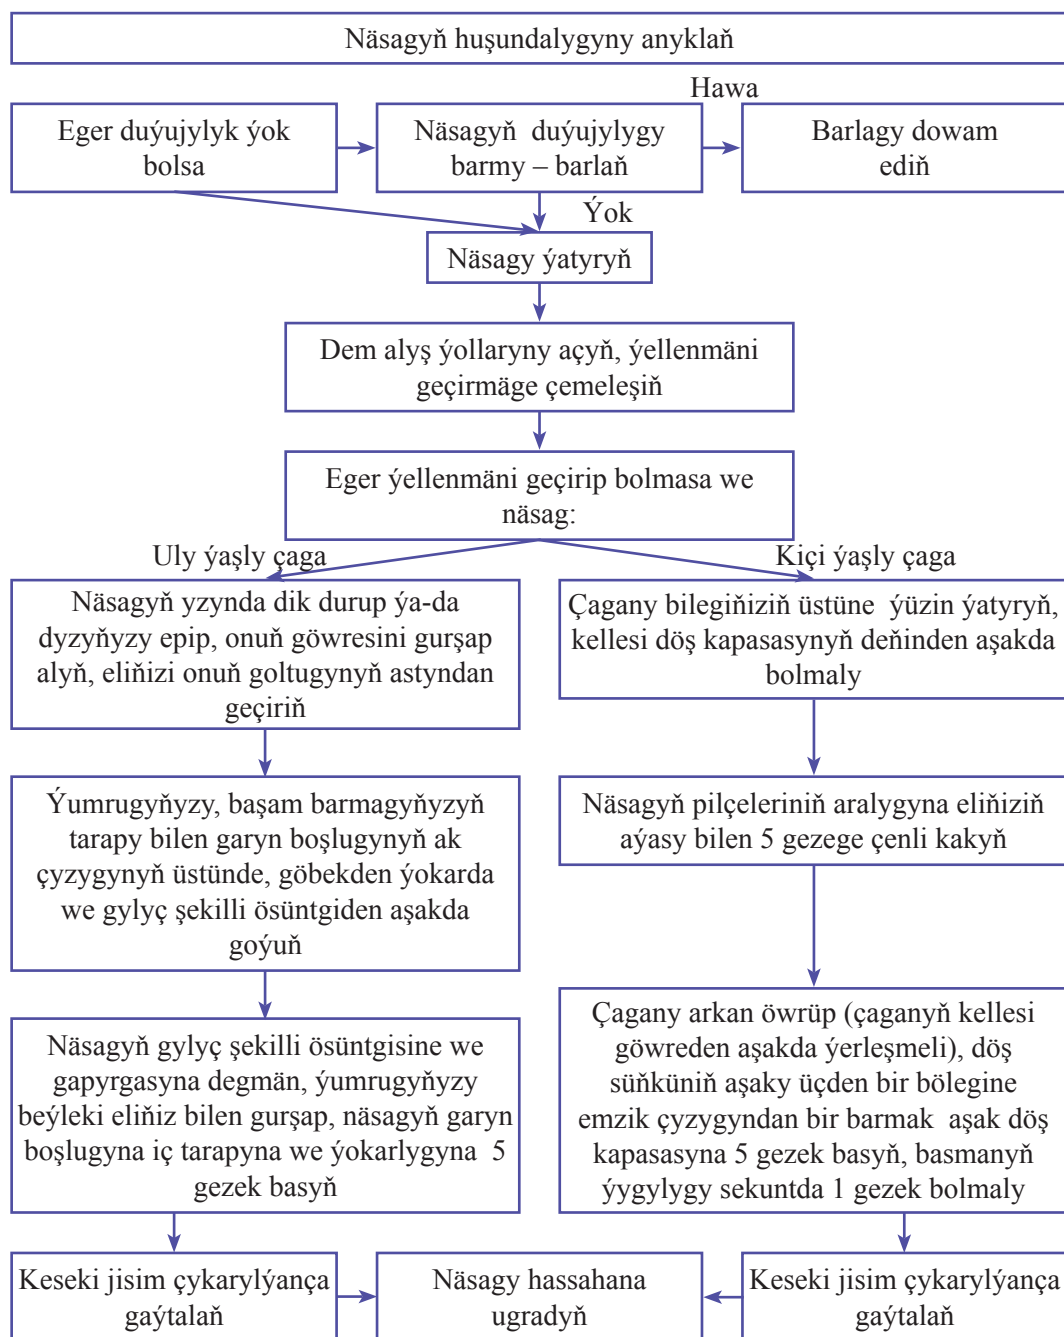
Näsagyň huşundalygyny anyklaň

Hawa

Eger duýujylyk ýok bolsa

Näsagyň duýujylygy barmy – barlaň

Barlagy dowam ediň

Ýok

Näsagy ýatyryň

Dem alyş ýollaryny açyň, ýellenmäni geçirmäge çemeleşiň

Eger ýellenmäni geçirip bolmasa we näsag:

Uly ýaşly çaga

Kiçi ýaşly çaga

Näsagyň yzynda dik durup ýa-da dyzyňyzy epip, onuň göwresini gurşap alyň, eliňizi onuň goltugynyň astyndan geçiriň

Çagany bilegiňiziň üstüne ýüzin ýatyryň, kellesi döş kapasasynyň deňinden aşakda bolmaly

Ýumrugyňyzy, başam barmagyňyzyň tarapy bilen garyn boşlugynyň ak çyzygynyň üstünde, göbekden ýokarda we gylyç şekilli ösüntgiden aşakda goýuň

Näsagyň pilçeleriniň aralygyna eliňiziň aýasy bilen 5 gezege çenli kakyň

Näsagyň gylyç şekilli ösüntgisine we gapyrgasyna degmän, ýumrugyňyzy beýleki eliňiz bilen gurşap, näsagyň garyn boşlugyna iç tarapyna we ýokarlygyna 5 gezek basyň

Çagany arkan öwrüp (çaganyň kellesi göwreden aşakda ýerleşmeli), döş süňküniň aşaky üçden bir bölegine emzik çyzygyndan bir barmak aşak döş kapasasyna 5 gezek basyň, basmanyň ýygylygy sekuntda 1 gezek bolmaly

Keseki jisim çykarylýança gaýtalaň

Näsagy hassahana ugradyň

Keseki jisim çykarylýança gaýtalaň